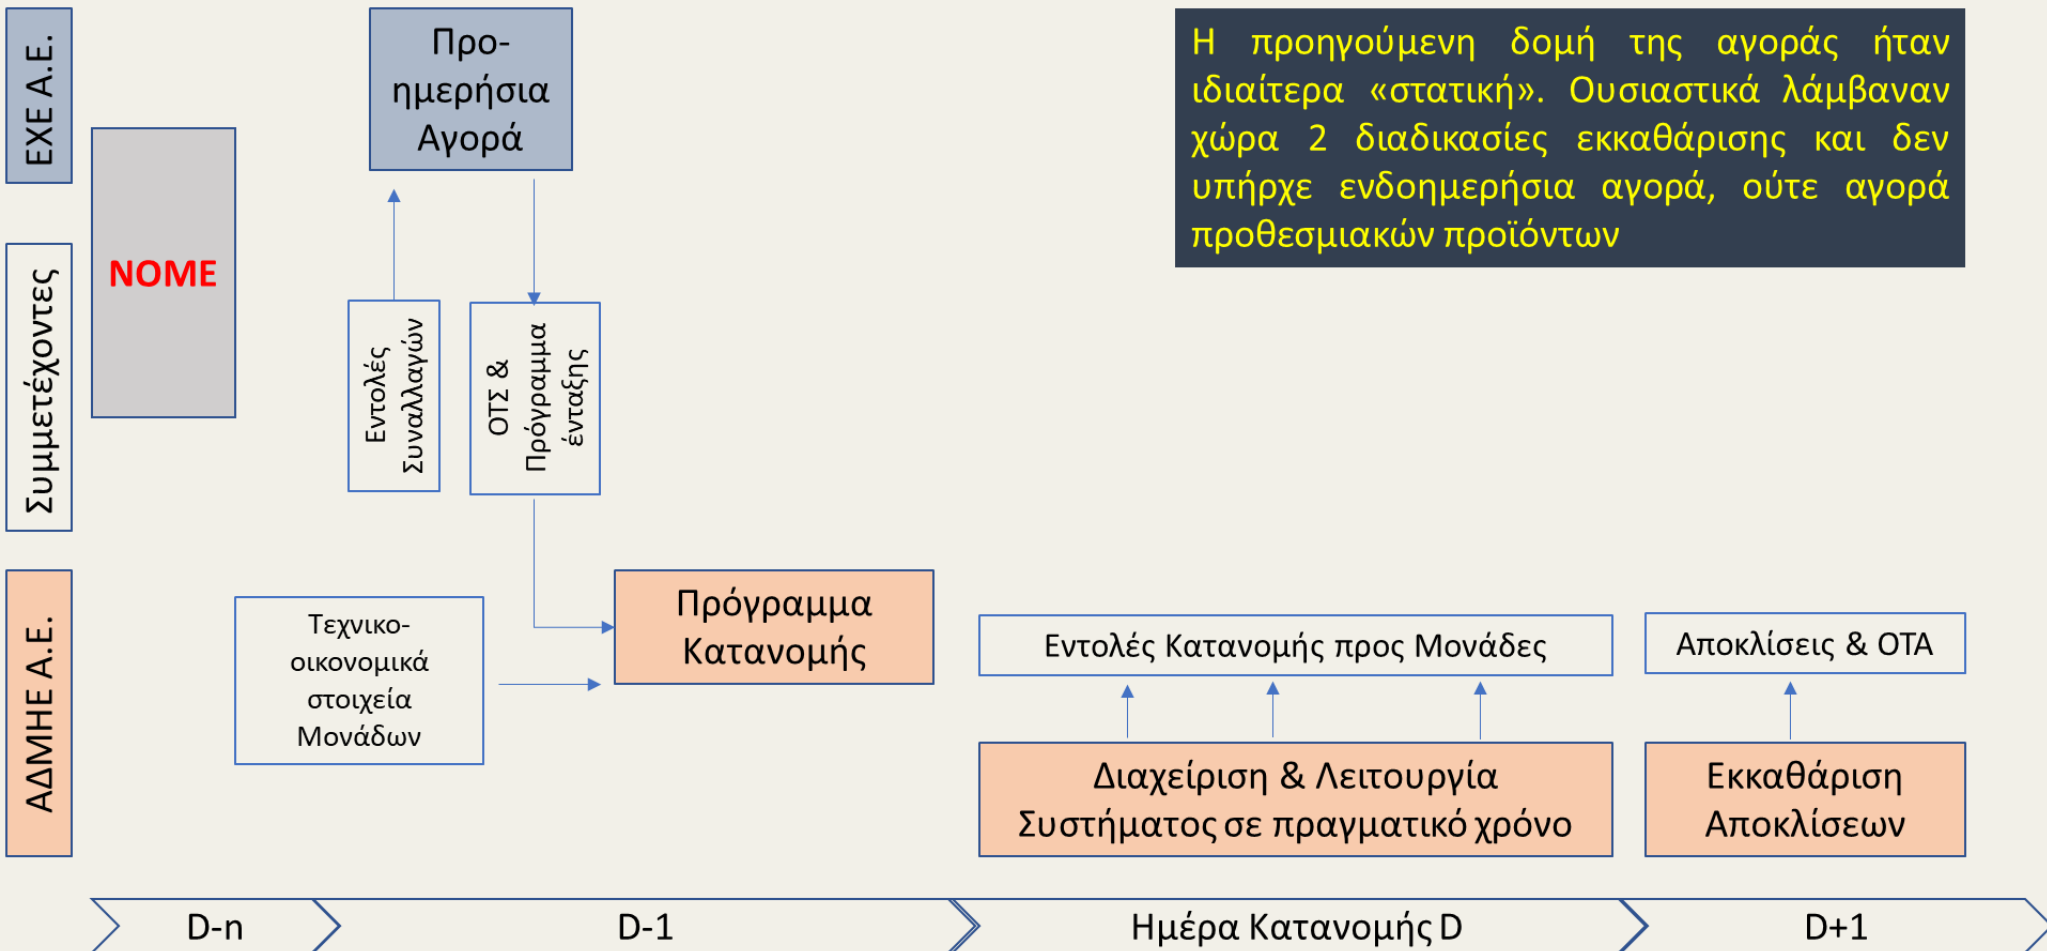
ΕΧΕ Α.Ε.

Συμμετέχοντες

ΑΔΜΗΕ Α.Ε.

ΝΟΜΕ

Προ-ημερήσια Αγορά

Εντολές Συναλλαγών

ΟΤΣ & Πρόγραμμα ένταξης

Η προηγούμενη δομή της αγοράς ήταν ιδιαίτερα «στατική». Ουσιαστικά λάμβαναν χώρα 2 διαδικασίες εκκαθάρισης και δεν υπήρχε ενδοημερήσια αγορά, ούτε αγορά προθεσμιακών προϊόντων

Τεχνικο-οικονομικά στοιχεία Μονάδων

Πρόγραμμα Κατανομής

Εντολές Κατανομής προς Μονάδες

Αποκλίσεις & ΟΤΑ

Διαχείριση & Λειτουργία Συστήματος σε πραγματικό χρόνο

Εκκαθάριση Αποκλίσεων

D-n

D-1

Ημέρα Κατανομής D

D+1